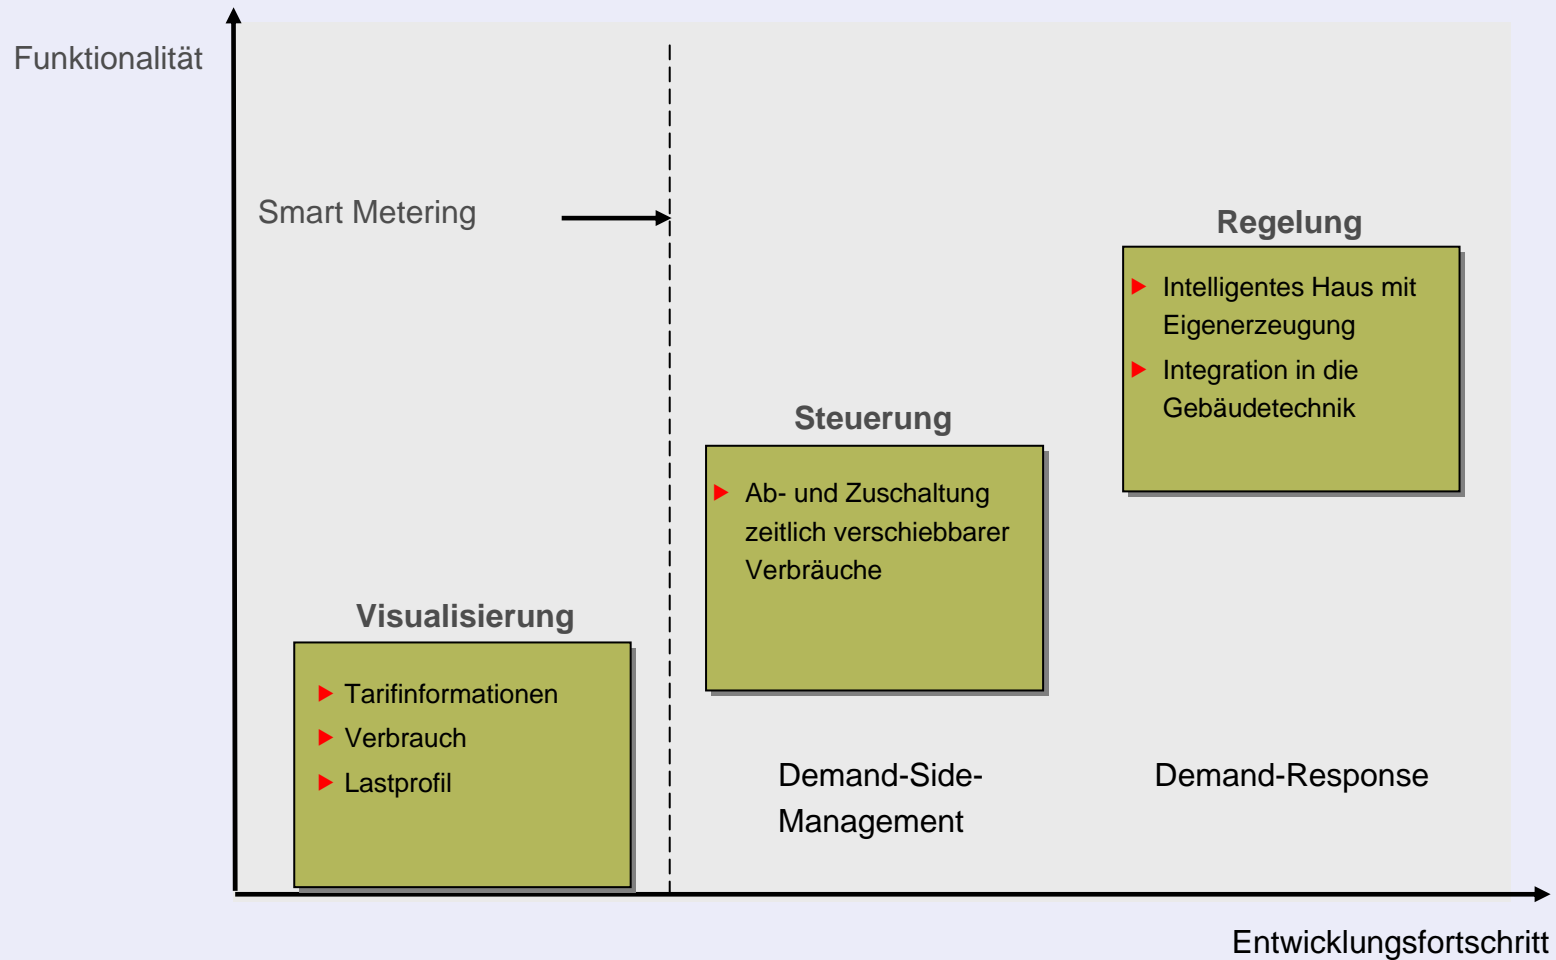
Funktionalität

Smart Metering

Regelung

Intelligentes Haus mit Eigenerzeugung

Integration in die Gebäudetechnik

Steuerung

Ab- und Zuschaltung zeitlich verschiebbarer Verbräuche

Visualisierung

Tarifinformationen

Verbrauch

Lastprofil

Demand-Side-Management

Demand-Response

Entwicklungsfortschritt